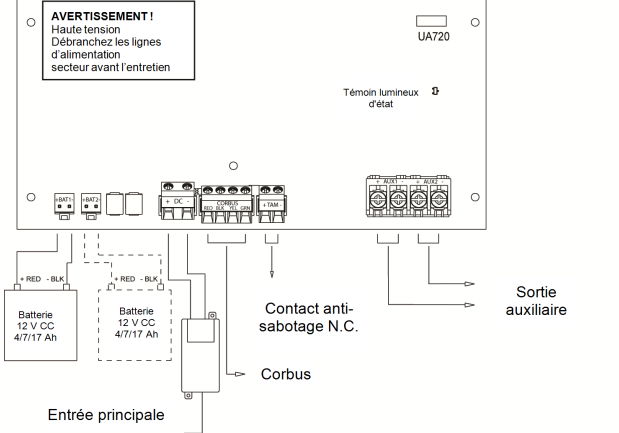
AVERTISSEMENT !
Haute tension
Débranchez les lignes d'alimentation secteur avant l'entretien

UA720

Témoin lumineux d'état

+BAT1-
+BAT2-
+ DC -
CORBUS
RED BLK YEL GRN
+TAM-
AUX1
AUX2

+ RED - BLK
+ RED - BLK

Batterie
12 V CC
4/7/17 Ah

Batterie
12 V CC
4/7/17 Ah

Contact anti-sabotage N.C.

Sortie auxiliaire

Corbus

Entrée principale